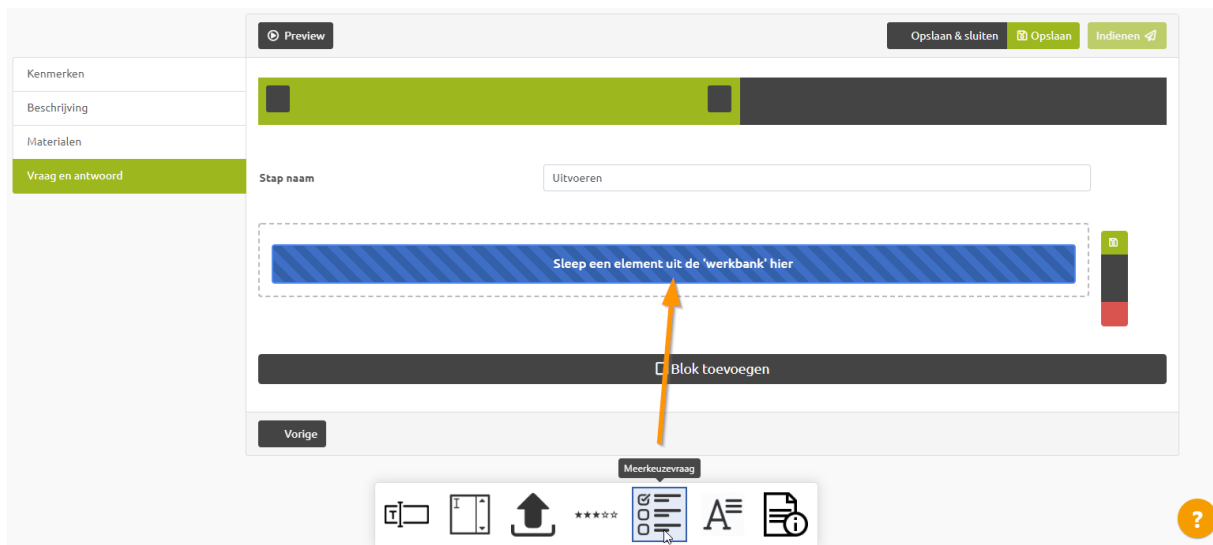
Preview

Opslaan & sluiten

Opslaan

Indienen

Kenmerken

Beschrijving

Materialen

Vraag en antwoord

Stap naam

Uitvoeren

Sleep een element uit de 'werkbank' hier

Blok toevoegen

Vorige

Meerkeuzevraag

?